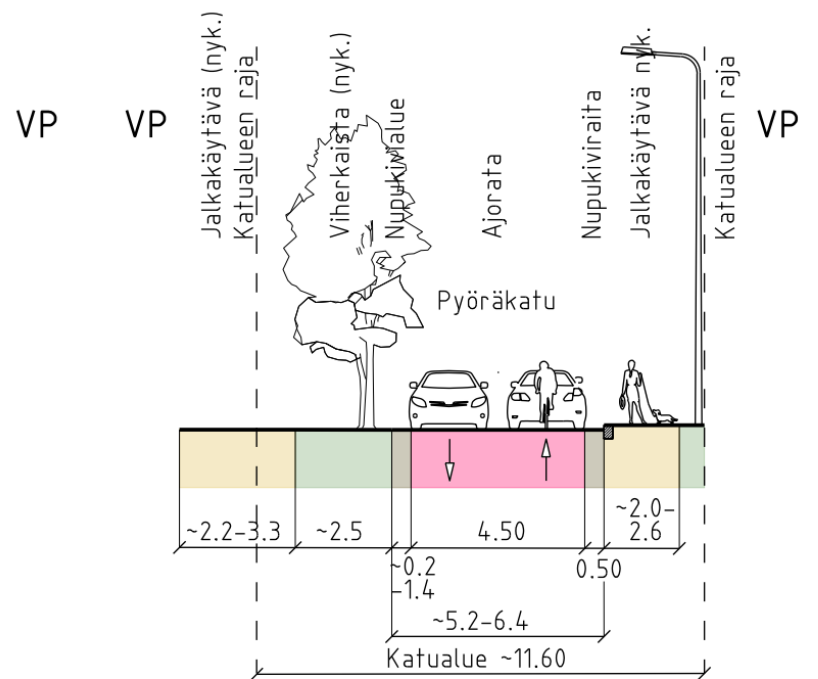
VP

VP

Jalkakäytävä (nyk.)

Katualueen raja

Viherkaista (nyk.)

Nupukivialue

Ajorata

Nupukiviraita

Jalkakäytävä nyk.

Katualueen raja

VP

Pyöräkatu

~2.2-3.3

~2.5

4.50

~2.0-2.6

~0.2-1.4

0.50

~5.2-6.4

Katualue ~11.60